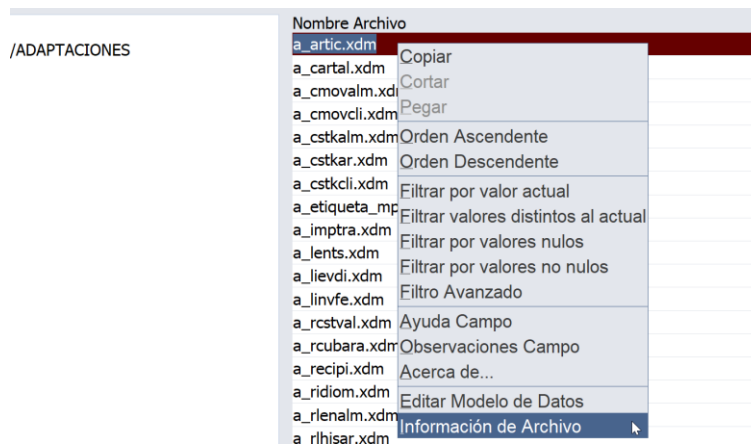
/ADAPTACIONES

Nombre Archivo
a_artic.xdm
a_cartal.xdm
a_cmovalm.xdm
a_cmovcli.xdm
a_cstkalm.xdm
a_cstkar.xdm
a_cstkcli.xdm
a_etiqueta_mp
a_imptra.xdm
a_lents.xdm
a_lievdi.xdm
a_linvfe.xdm
a_rcstval.xdm
a_rcubara.xdm
a_recipi.xdm
a_ridiom.xdm
a_rlenalm.xdm
a_rlhisar.xdm

Copiar
Cortar
Pegar
Orden Ascendente
Orden Descendente
Filtrar por valor actual
Filtrar valores distintos al actual
Filtrar por valores nulos
Filtrar por valores no nulos
Filtro Avanzado
Ayuda Campo
Observaciones Campo
Acerca de...
Editar Modelo de Datos
Información de Archivo